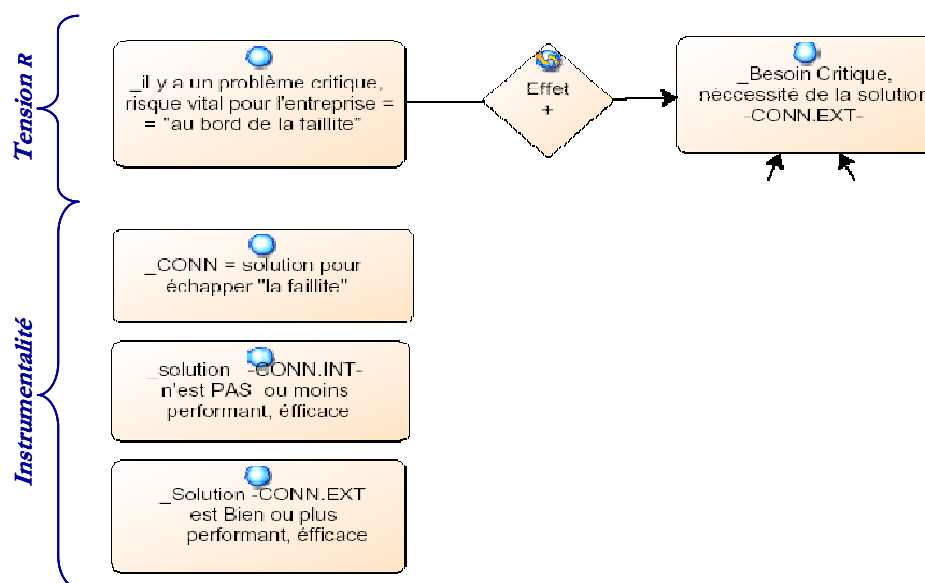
Tension R

_il y a un problème critique, risque vital pour l'entreprise = = "au bord de la faillite"

Effet
+

_Besoin Critique, neccessité de la solution -CONN.EXT-

Instrumentalité

_CONN = solution pour échapper "la faillite"

_solution -CONN.INT- n'est PAS ou moins performant, éfficace

_Solution -CONN.EXT est Bien ou plus performant, éfficace